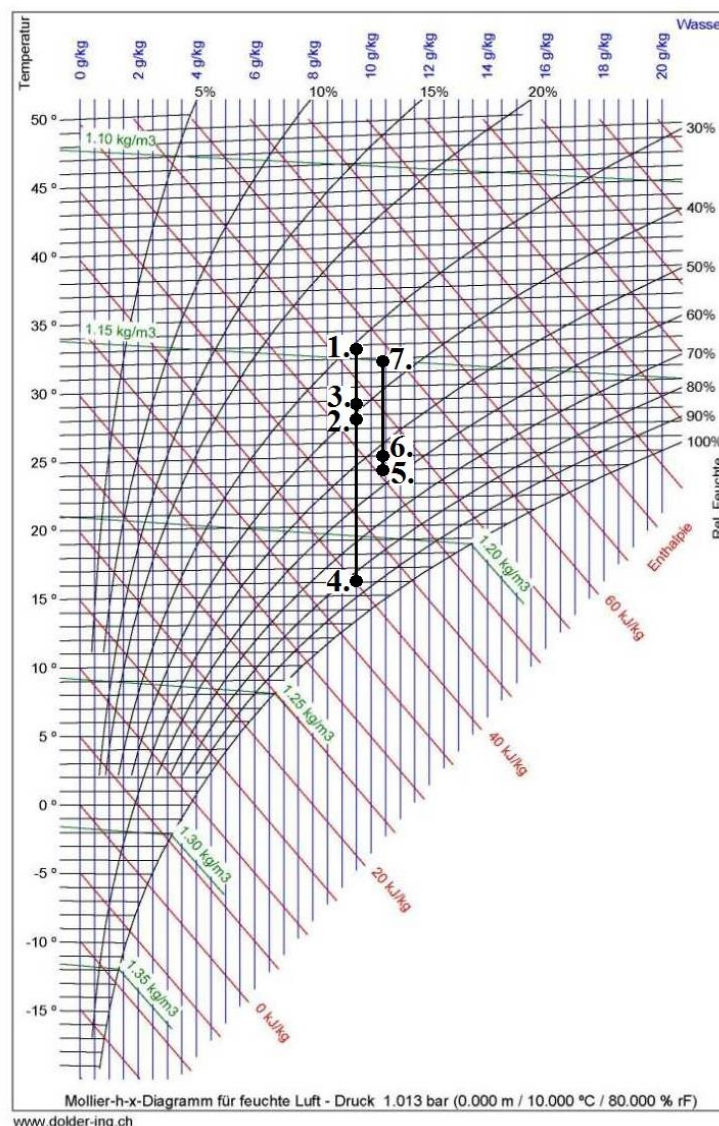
Temperatur

0 g/kg
2 g/kg
4 g/kg
6 g/kg
8 g/kg
10 g/kg
12 g/kg
14 g/kg
16 g/kg
18 g/kg
20 g/kg
Wasse

5%
10%
15%
20%

50 °
45 °
40 °
35 °
30 °
25 °
20 °
15 °
10 °
5 °
0 °
-5 °
-10 °
-15 °

1.10 kg/m3
1.15 kg/m3
1.20 kg/m3
1.25 kg/m3
1.30 kg/m3
1.35 kg/m3

30%
40%
50%
60%
70%
80%
90%
100%
Rel. Feuchte

1.
2.
3.
4.
5.
6.
7.

Enthalpie
60 kJ/kg
40 kJ/kg
20 kJ/kg
0 kJ/kg

Mollier-h-x-Diagramm für feuchte Luft - Druck 1.013 bar (0.000 m / 10.000 °C / 80.000 % rF)

www.dolder-ing.ch